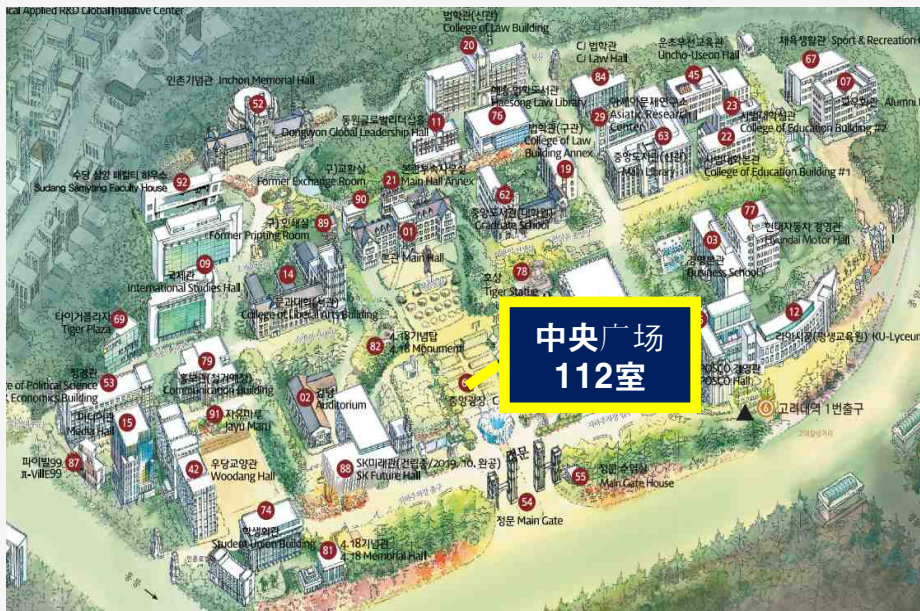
cal Applied R&D Global Initiative Center
법학관(신관) College of Law Building
20
CJ 법학관 CJ Law Hall
84
운초우선교육관 Uncho-Useon Hall
45
체육생활관 Sport & Recreation C
67
07
인촌기념관 Inchon Memorial Hall
52
동원글로벌리더십홀 Dongwon Global Leadership Hall
11
해송 법학도서관 Haesong Law Library
76
아세아문제연구소 Asiatic Research Center
29
23
사범대학본관 College of Education Building #2
법학관(구관) College of Law Building Annex
63
중앙도서관(신관) Main Library
22
사범대학신관 College of Education Building #1
수당 삼양 패컬티 하우스 Sudang Samyang Faculty House
92
구교환실 Former Exchange Room
21
본관부속 Main Hall Annex
90
19
62
중앙도서관(대학원) Graduate School
77
현대자동차 경영관 Hyundai Motor Hall
구 인쇄실 Former Printing Room
89
01
본관 Main Hall
03
경영본관 Business School
09
국제관 International Studies Hall
14
문과대학(서관) College of Liberal Arts Building
호상 Tiger Statue
78
12
타이거플라자 Tiger Plaza
69
82
4.18기념탑 4.18 Monument
라이시움(평생교육원) KU-Lyceum
정경관 College of Political Science & Economics Building
53
79
홍보관(구 학생회관) Communication Building
02
강당 Auditorium
중앙광장
POSCO 경영관 POSCO Hall
고려대역 1번출구
미디어관 Media Hall
15
91
자유마루 Jayu Maru
중앙광장 C
6
파이빌99 π-ville99
87
42
우당교양관 Woodang Hall
88
SK미래관(건립중/2019.10. 완공) SK Future Hall
정문
55
정문 수위실 Main Gate House
54
정문 Main Gate
학생회관 Student Union Building
74
81
4.18기념관 4.18 Memorial Hall
中央广场
112室